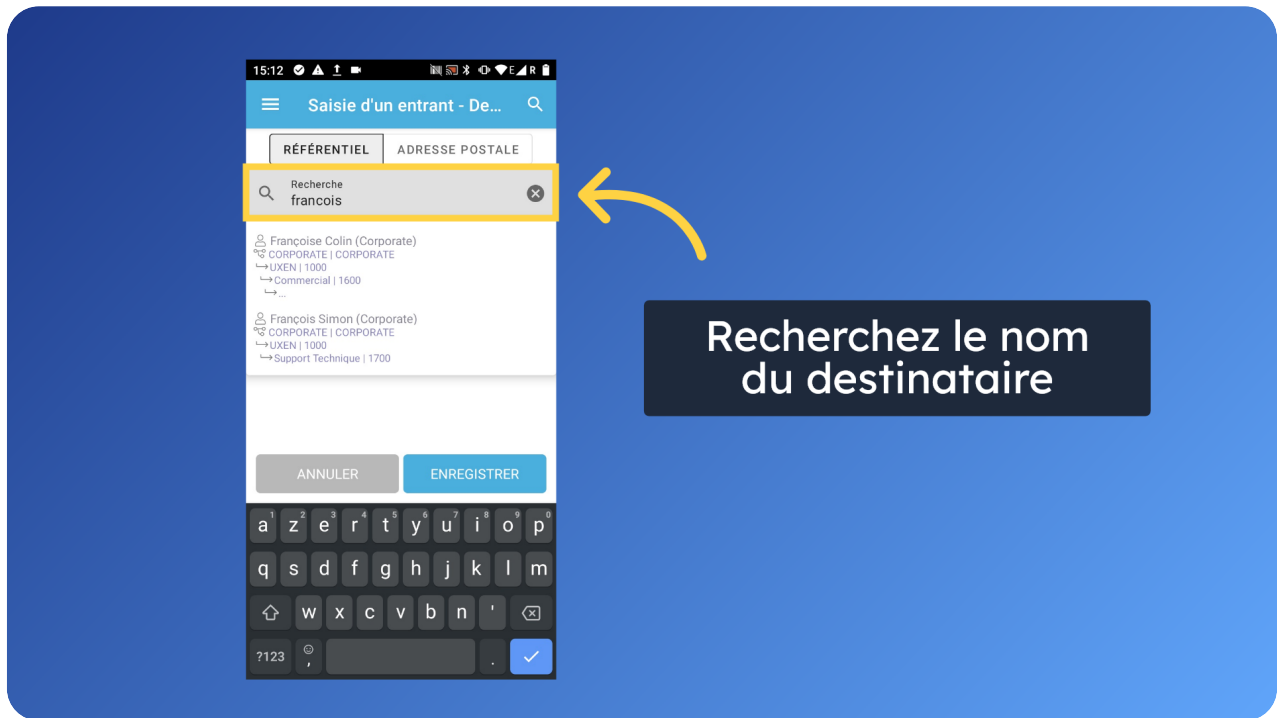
15:12

Saisie d'un entrant - De...

RÉFÉRENTIEL | ADRESSE POSTALE

Recherche
francois

Françoise Colin (Corporate)
CORPORATE | CORPORATE
↳UXEN | 1000
↳Commercial | 1600
↳...

François Simon (Corporate)
CORPORATE | CORPORATE
↳UXEN | 1000
↳Support Technique | 1700

ANNULER | ENREGISTRER

a z e r t y u i o p
1 2 3 4 5 6 7 8 9 0
q s d f g h j k l m
w x c v b n '
?123 , .

Recherchez le nom du destinataire